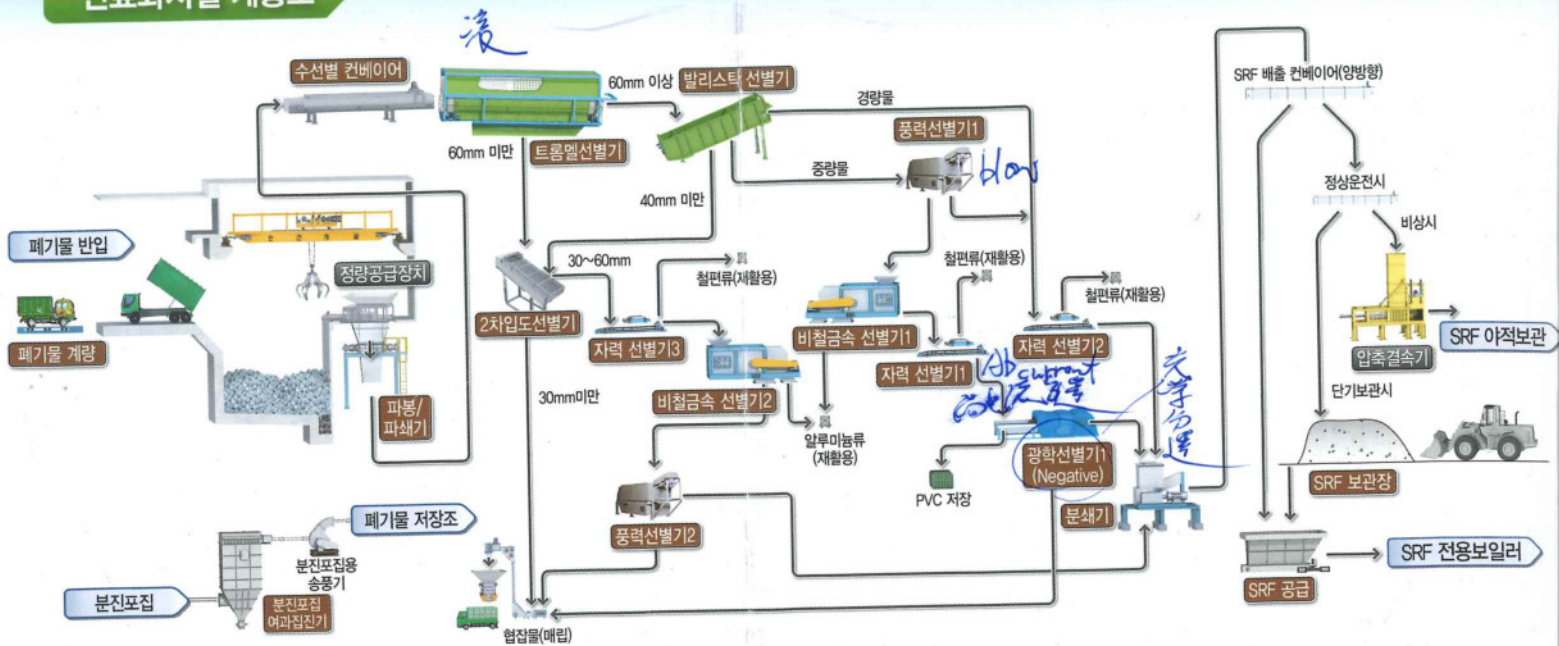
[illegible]

滚

수선별 컨베이어

60mm 이상

발리스틱 선별기

경량물

트롬멜선별기

60mm 미만

풍력선별기1

Blow

중량물

40mm 미만

폐기물 반입

정량공급장치

2차입도선별기

30~60mm

철편류(재활용)

철편류(재활용)

철편류(재활용)

폐기물 계량

자력 선별기3

비철금속 선별기1

자력 선별기2

자력 선별기1

파봉/파쇄기

30mm미만

비철금속 선별기2

알루미늄류(재활용)

光学分選

광학선별기1 (Negative)

PVC 저장

분쇄기

풍력선별기2

폐기물 저장조

분진포집용 송풍기

분진포집

분진포집 여과집진기

협잡물(매립)

SRF 배출 컨베이어(양방향)

정상운전시

비상시

SRF 야적보관

압축결속기

단기보관시

SRF 보관장

SRF 공급

SRF 전용보일러